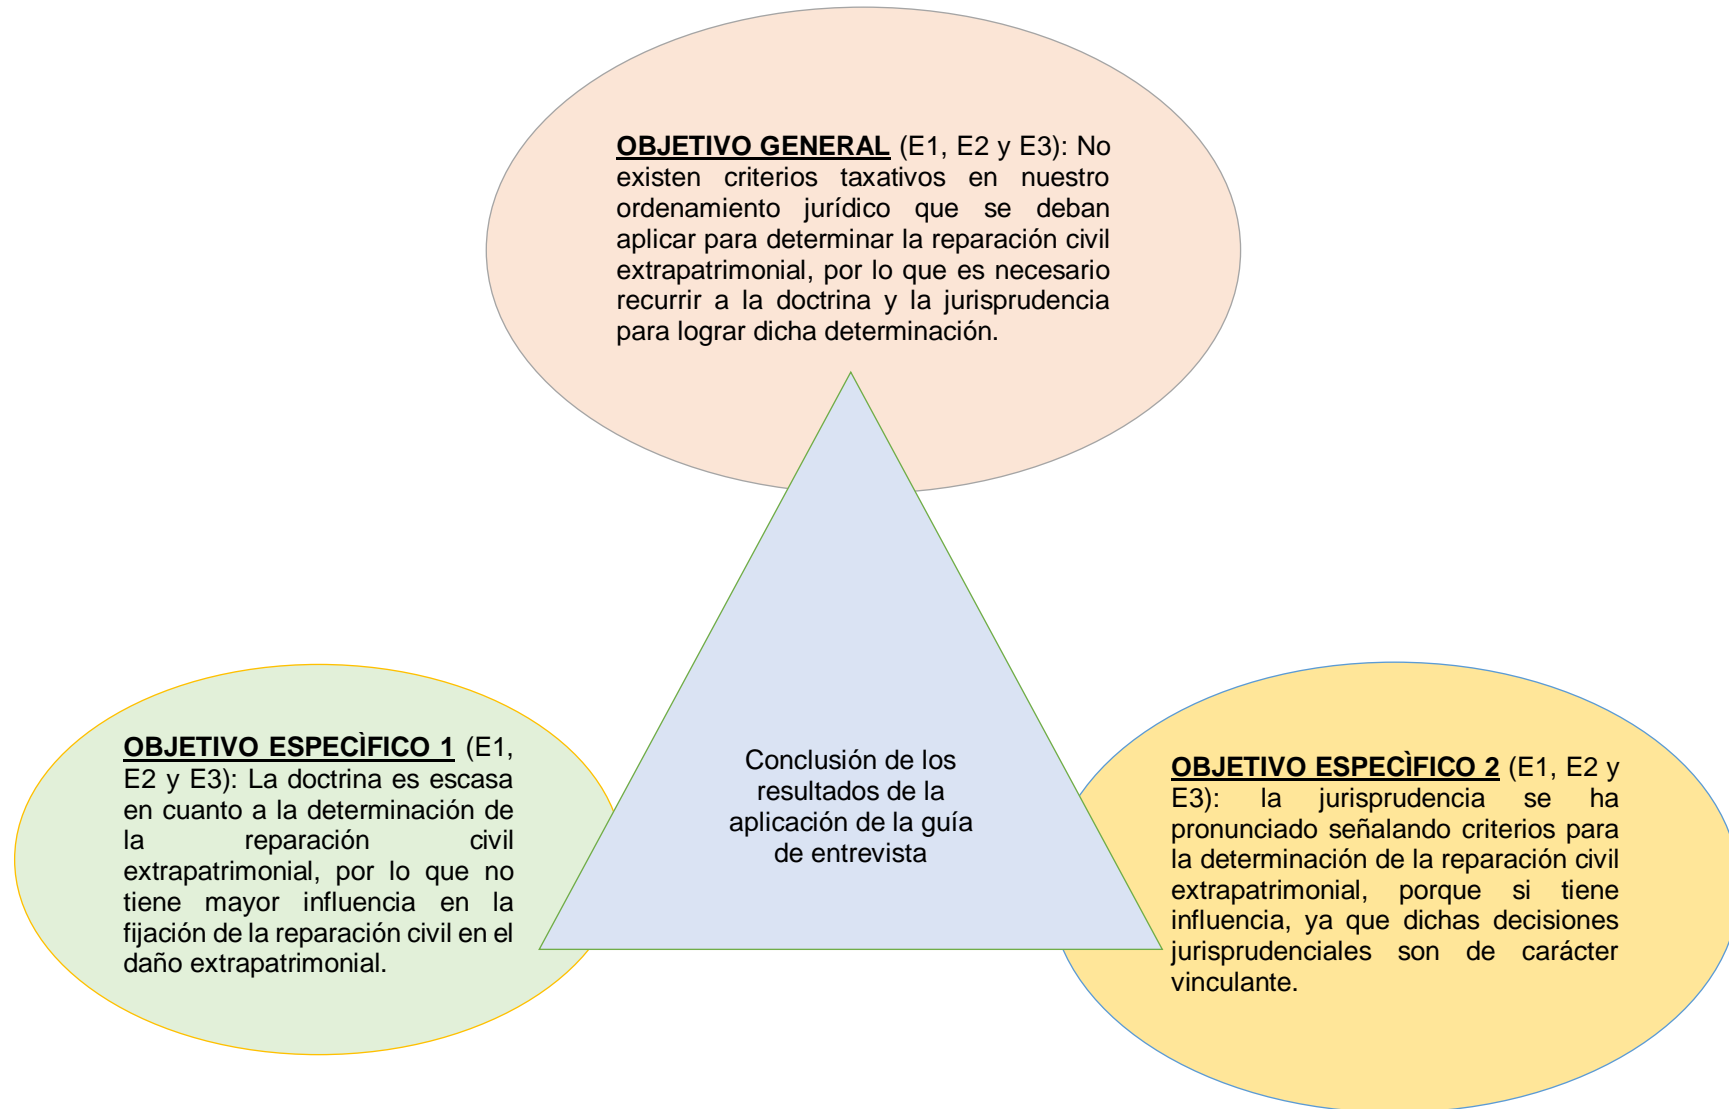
OBJETIVO GENERAL (E1, E2 y E3): No existen criterios taxativos en nuestro ordenamiento jurídico que se deban aplicar para determinar la reparación civil extrapatrimonial, por lo que es necesario recurrir a la doctrina y la jurisprudencia para lograr dicha determinación.

OBJETIVO ESPECÌFICO 1 (E1, E2 y E3): La doctrina es escasa en cuanto a la determinación de la reparación civil extrapatrimonial, por lo que no tiene mayor influencia en la fijación de la reparación civil en el daño extrapatrimonial.

Conclusión de los resultados de la aplicación de la guía de entrevista

OBJETIVO ESPECÌFICO 2 (E1, E2 y E3): la jurisprudencia se ha pronunciado señalando criterios para la determinación de la reparación civil extrapatrimonial, porque si tiene influencia, ya que dichas decisiones jurisprudenciales son de carácter vinculante.